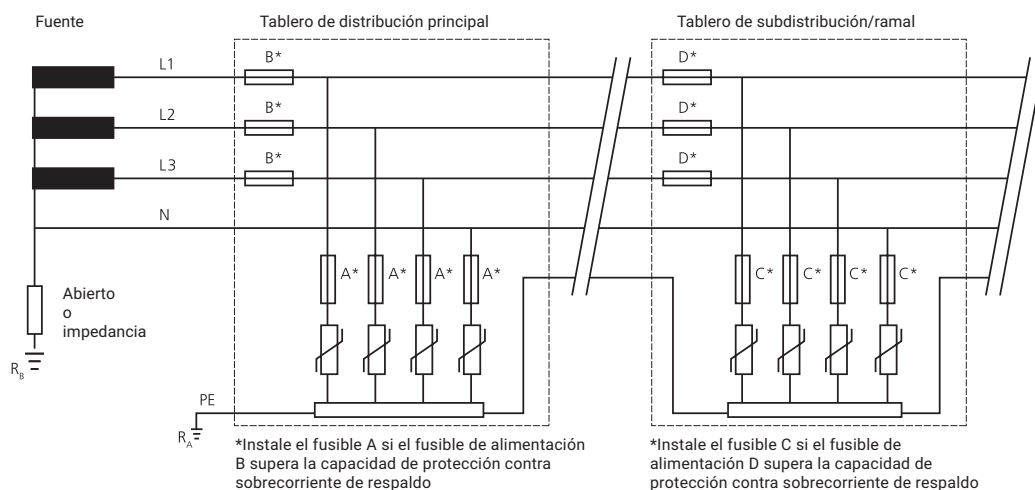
Fuente

Tablero de distribución principal

Tablero de subdistribución/ramal

L1

L2

L3

N

B*

B*

B*

D*

D*

D*

A* A* A* A*

C* C* C* C*

Abierto o impedancia

$R_B$

PE

$R_A$

*Instale el fusible A si el fusible de alimentación B supera la capacidad de protección contra sobrecorriente de respaldo

*Instale el fusible C si el fusible de alimentación D supera la capacidad de protección contra sobrecorriente de respaldo